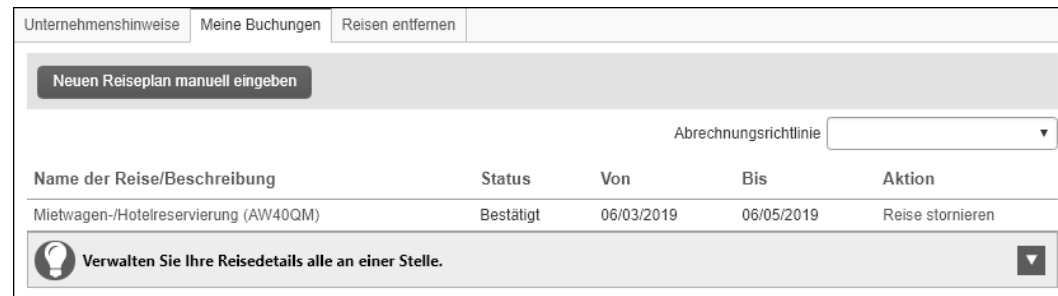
Unternehmenshinweise Meine Buchungen Reisen entfernen

Neuen Reiseplan manuell eingeben

Abrechnungsrichtlinie

| Name der Reise/Beschreibung | Status | Von | Bis | Aktion |
|---|---|---|---|---|
| Mietwagen-/Hotelreservierung (AW40QM) | Bestätigt | 06/03/2019 | 06/05/2019 | Reise stornieren |

Verwalten Sie Ihre Reisedetails alle an einer Stelle.